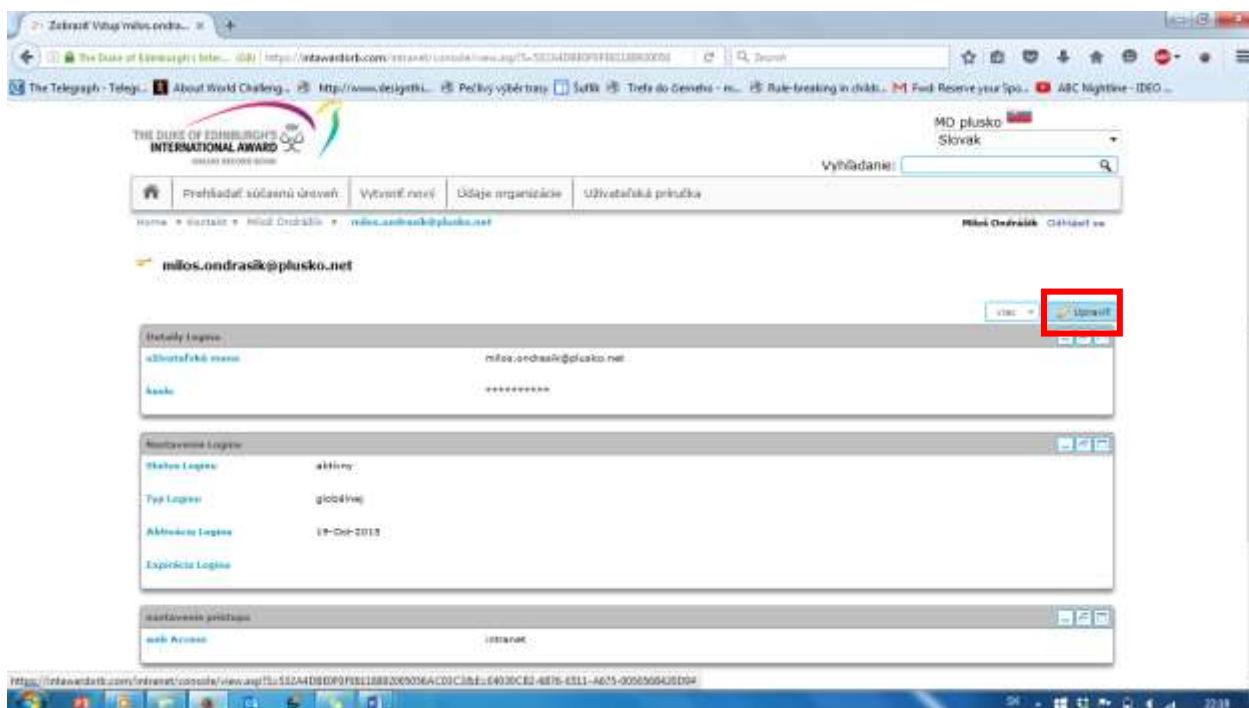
Zobraziť Vstup milos.ondra... ×

The Duke of Edinburgh's Inte... (GB) | https://intawardorb.com/intranet/console/view.asp?S=532A4D8B0F0F8B18B8200

Search

The Telegraph - Telegr... About World Challeng... http://www.designthi... Pečlivý výběr trasy Šuflík Trefa do černého - m... Rule-breaking in childr... Ford: Reserve your Spo... ABC Nightline - IDEO ...

THE DUKE OF EDINBURGH'S INTERNATIONAL AWARD

MO plusko
Slovak

Vyhľadanie:

Prehliadať súčasnú úroveň | Vytvoriť nový | Údaje organizácie | Užívateľská príručka

Home » Kontakt » Miloš Ondrášik » milos.ondrasik@plusko.net

Miloš Ondrášik Odhlásiť sa

milos.ondrasik@plusko.net

viac
Upraviť

Detaily Loginu

užívateľské meno | milos.ondrasik@plusko.net

heslo | **********

Nastavenie Loginu

Status Loginu | aktívny

Typ Loginu | globálnej

Aktivácia Loginu | 19-Oct-2015

Expirácia Loginu

nastavenie prístupu

web Access | intranet

https://intawardorb.com/intranet/console/view.asp?S=532A4D8B0F0F8B18B8200905ACD0C3&E=04030CB2-6876-E511-A675-0050568420D94